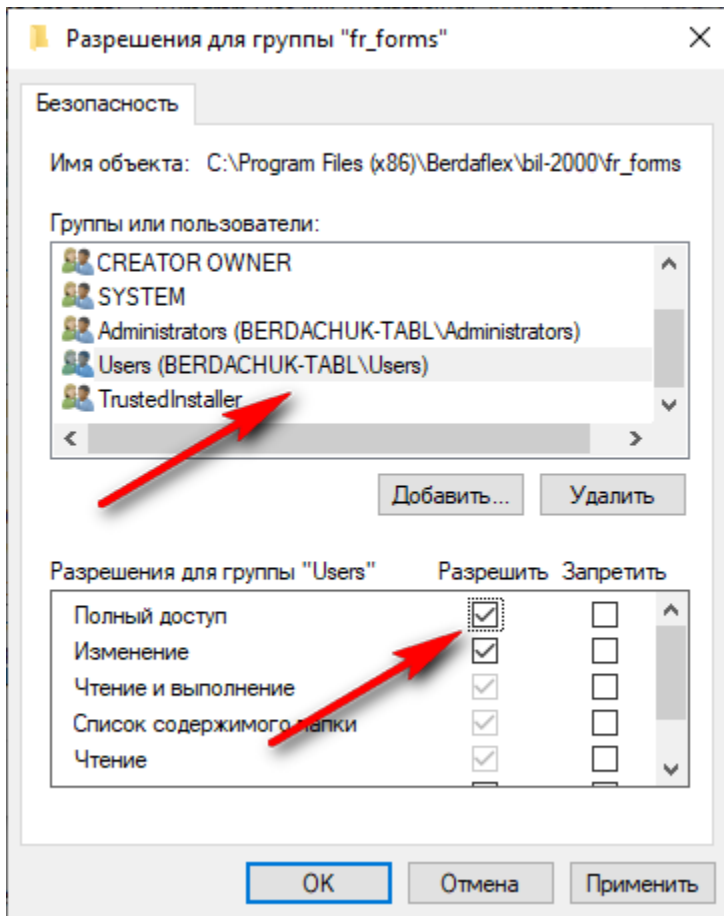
Разрешения для группы "fr_forms"

Безопасность

Имя объекта: C:\Program Files (x86)\Berdaflex\bil-2000\fr_forms

Группы или пользователи:

CREATOR OWNER
SYSTEM
Administrators (BERDACHUK-TABL\Administrators)
Users (BERDACHUK-TABL\Users)
TrustedInstaller

Добавить... Удалить

| Разрешения для группы "Users" | Разрешить | Запретить |
|---|---|---|
| Полный доступ | ☑ | ☐ |
| Изменение | ☑ | ☐ |
| Чтение и выполнение | ☑ | ☐ |
| Список содержимого папки | ☑ | ☐ |
| Чтение | ☑ | ☐ |

OK Отмена Применить